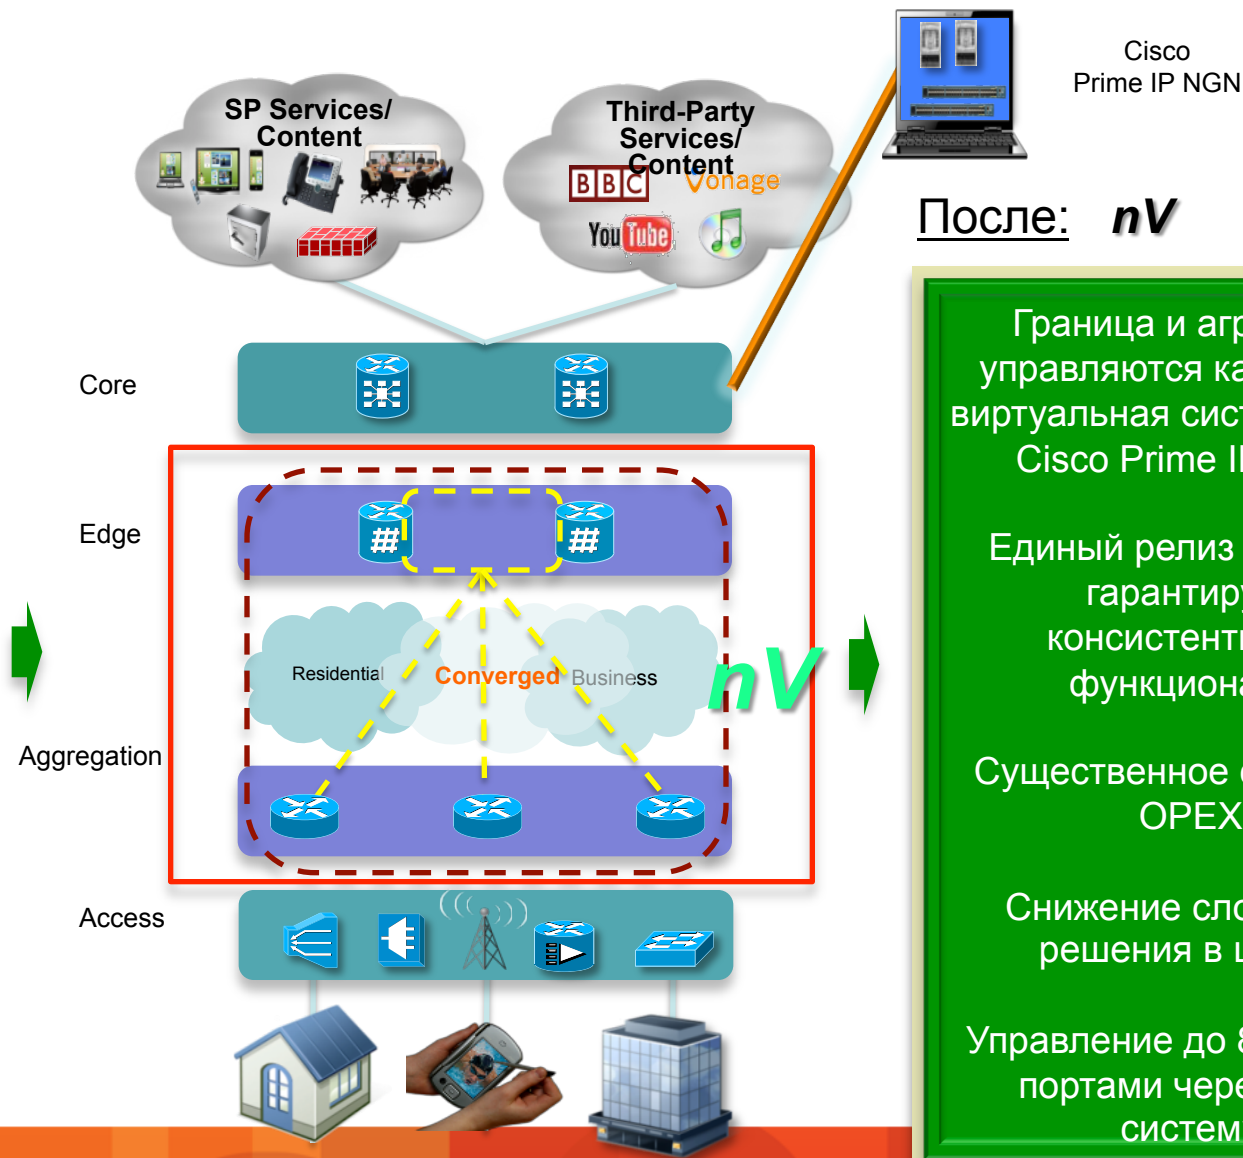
SP Services/ Content

Third-Party Services/ Content

BBC

Vonage

YouTube

Cisco Prime IP NGN

После: nV

Core

Edge

Residential

Converged

Business

nV

Aggregation

Access

Граница и агр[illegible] управляются ка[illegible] виртуальная сист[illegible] Cisco Prime I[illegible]

Единый релиз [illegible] гаранти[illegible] консистент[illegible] функциона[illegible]

Существенное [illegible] OPEX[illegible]

Снижение сл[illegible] решения в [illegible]

Управление до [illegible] портами чере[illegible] систем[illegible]